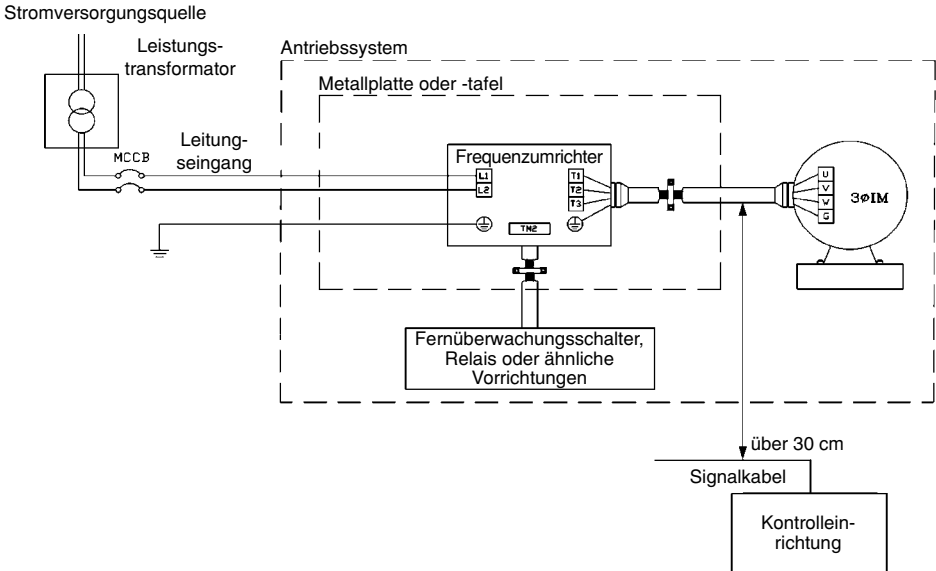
Stromversorgungsquelle

Leistungstransformator

Antriebssystem

Metallplatte oder -tafel

MCCB

Leitungseingang

Frequenzumrichter

L1
L2

T1
T2
T3

TM2

U
V
W
G

3ØIM

Fernüberwachungsschalter, Relais oder ähnliche Vorrichtungen

über 30 cm

Signalkabel

Kontrolleinrichtung